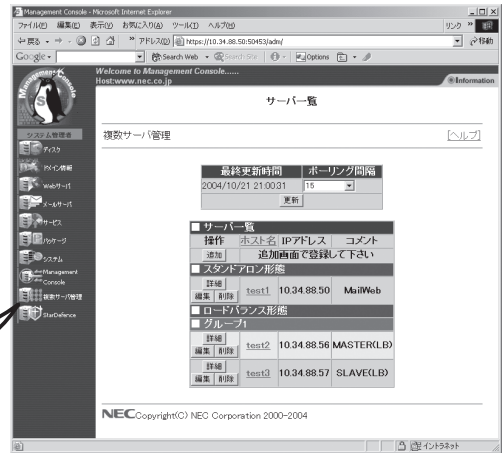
Management Console - Microsoft Internet Explorer

ファイル(F) 編集(E) 表示(V) お気に入り(A) ツール(T) ヘルプ(H)

リンク »

← 戻る → ⊗ ⌂ » アドレス(D) https://10.34.88.50:50453/adm/ 移動

Google - Search Web Search Site Options

Welcome to Management Console......
Host:www.nec.co.jp

Information

Management Console

サーバー一覧

システム管理者

ディスク

ドメイン情報

Webサーバ

メールサーバ

サービス

パッケージ

システム

Management Console

複数サーバ管理

StarDefence

複数サーバ管理

[ヘルプ]

| 最終更新時間 | ポーリング間隔 |
|---|---|
| 2004/10/21 21:00:31 | 15 |
| | 更新 |

■ サーバー一覧

| 操作 | ホスト名 | IPアドレス | コメント |
|---|---|---|---|
| 追加 | 追加画面で登録して下さい | | |
| ■ スタンドアロン形態 | | | |
| 詳細 編集 削除 | test1 | 10.34.88.50 | MailWeb |
| ■ ロードバランス形態 | | | |
| ■ グループ1 | | | |
| 詳細 編集 削除 | test2 | 10.34.88.56 | MASTER(LB) |
| 詳細 編集 削除 | test3 | 10.34.88.57 | SLAVE(LB) |

NEC Copyright(C) NEC Corporation 2000-2004

イントラネット